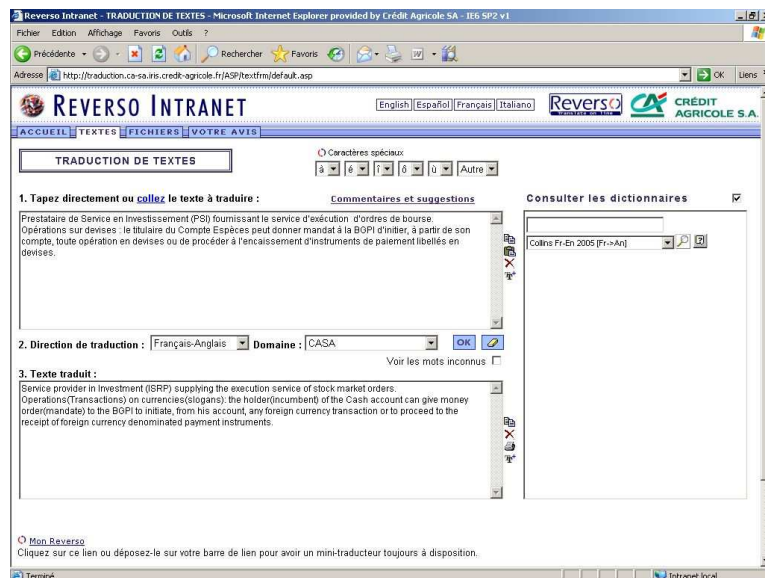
Reverso Intranet - TRADUCTION DE TEXTES - Microsoft Internet Explorer provided by Crédit Agricole SA - IE6 SP2 v1

Fichier Edition Affichage Favoris Outils ?

Précédente Rechercher Favoris

Adresse http://traduction.ca-sa.iris.credit-agricole.fr/ASP/textfrm/default.asp

OK Liens

REVERSO INTRANET

English Español Français Italiano

Reverso

CRÉDIT AGRICOLE S.A.

ACCUEIL TEXTES FICHIERS VOTRE AVIS

TRADUCTION DE TEXTES

Caractères spéciaux

à é î ô ù Autre

1. Tapez directement ou collez le texte à traduire :

Commentaires et suggestions

Consulter les dictionnaires

Prestataire de Service en Investissement (PSI) fournissant le service d'exécution d'ordres de bourse.
Opérations sur devises : le titulaire du Compte Espèces peut donner mandat à la BGPI d'initier, à partir de son compte, toute opération en devises ou de procéder à l'encaissement d'instruments de paiement libellés en devises.

Collins Fr-En 2005 [Fr->An]

2. Direction de traduction : Français-Anglais Domaine : CASA OK

Voir les mots inconnus

3. Texte traduit :

Service provider in Investment (ISRP) supplying the execution service of stock market orders.
Operations(Transactions) on currencies(slogans): the holder(incumbent) of the Cash account can give money order(mandate) to the BGPI to initiate, from his account, any foreign currency transaction or to proceed to the receipt of foreign currency denominated payment instruments.

Mon Reverso
Cliquez sur ce lien ou déposez-le sur votre barre de lien pour avoir un mini-traducteur toujours à disposition.

Terminé

Intranet local